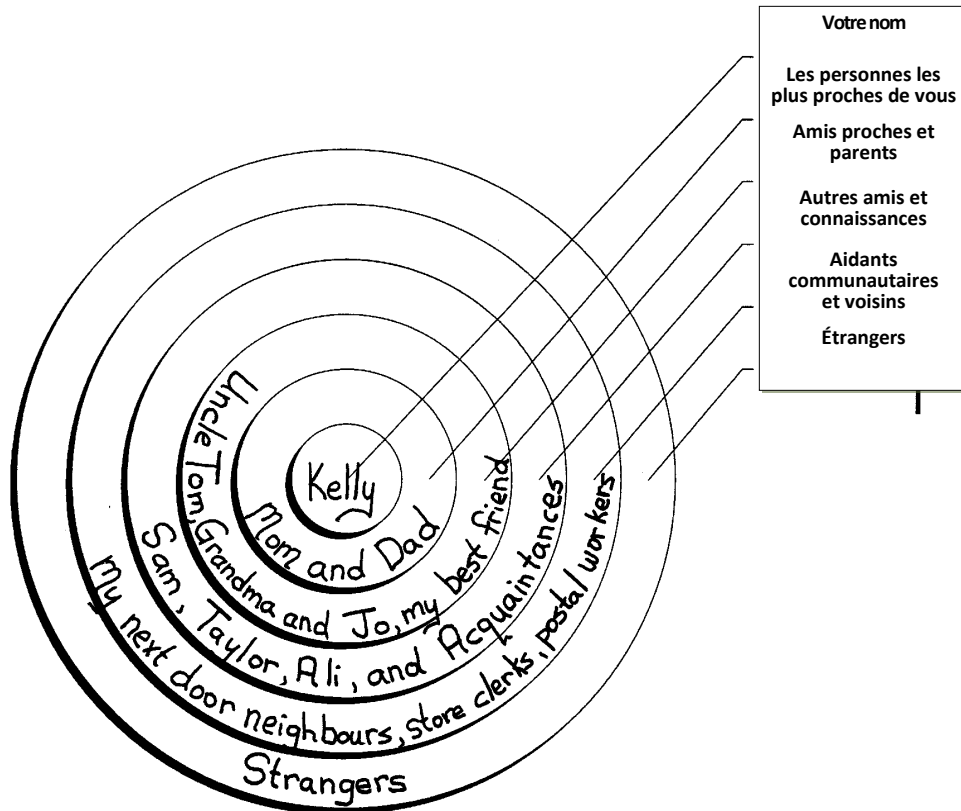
Votre nom

Les personnes les plus proches de vous

Amis proches et parents

Autres amis et connaissances

Aidants communautaires et voisins

Étrangers

Kelly

Mom and Dad

Uncle Tom, Grandma and Jo, my best friend

Sam, Taylor, Ali, and Acquaintances

My next door neighbours, store clerks, postal workers

Strangers